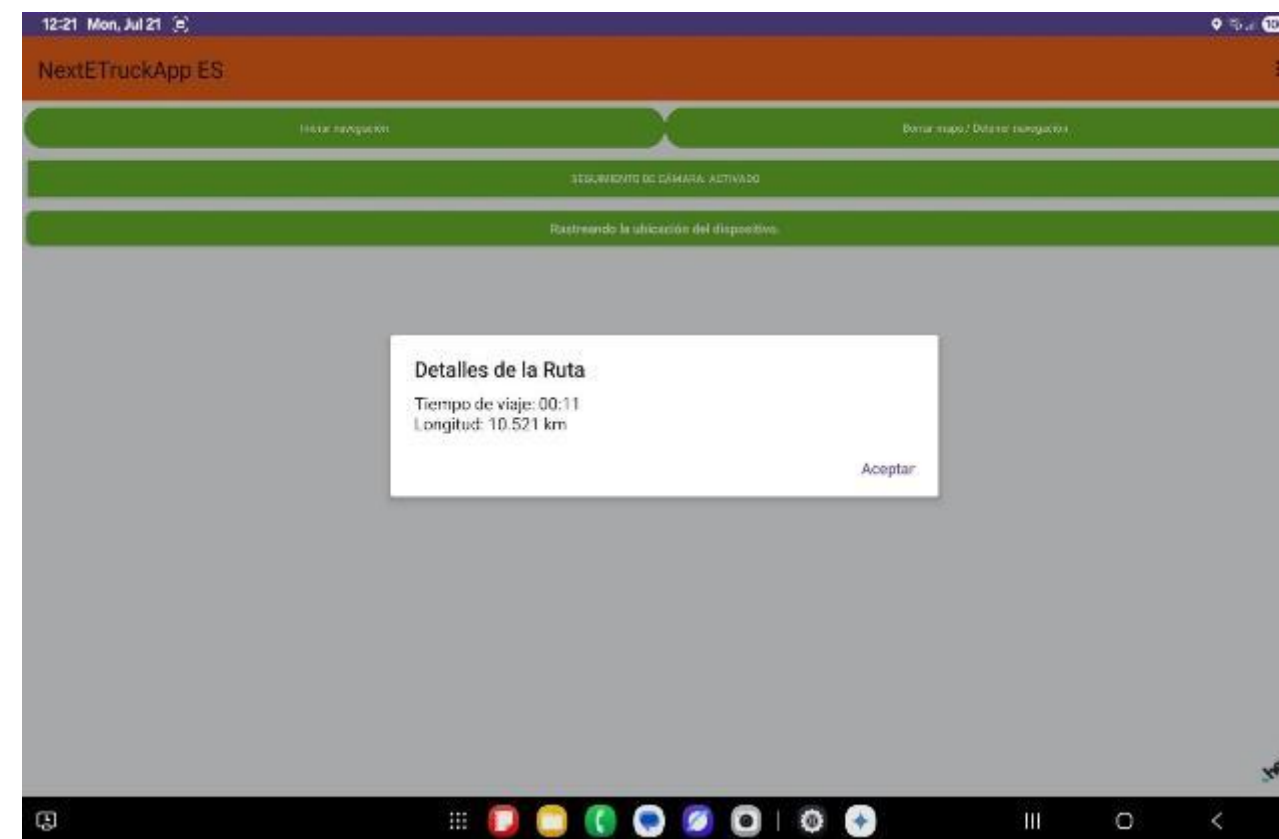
12:21 Mon, Jul 21

NextETruckApp ES

Iniciar navegación

Borrar mapa / Detener navegación

SEGUIMIENTO DE CÁMARA: ACTIVADO

Rastreando la ubicación del dispositivo.

Detalles de la Ruta

Tiempo de viaje: 00:11
Longitud: 10.521 km

Aceptar